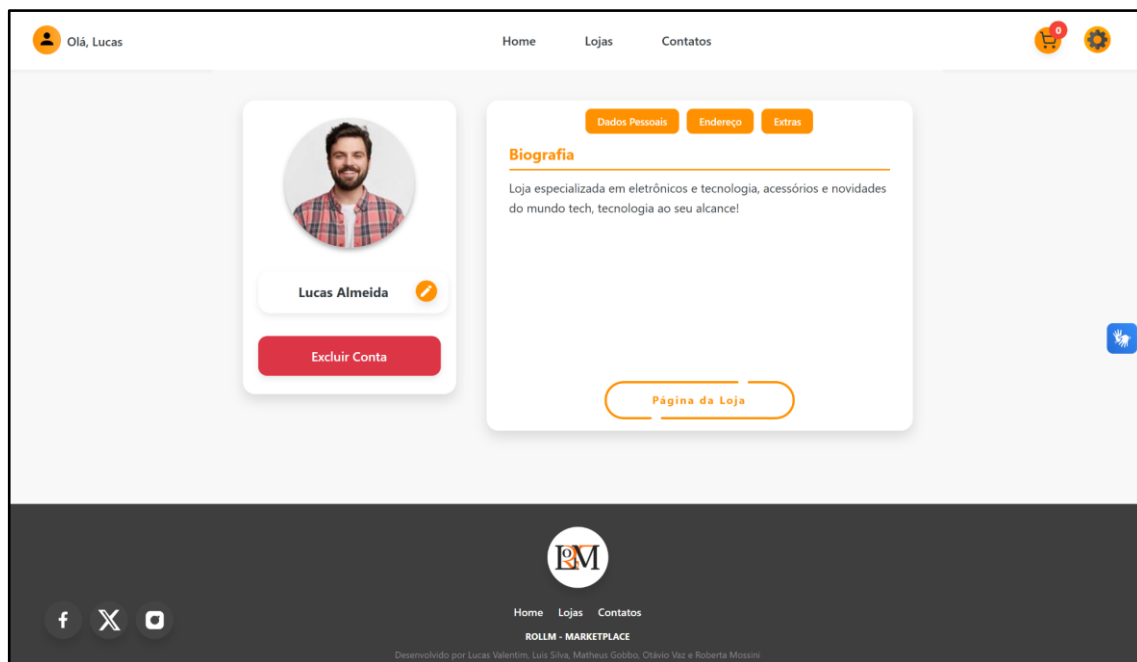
Olá, Lucas

Home Lojas Contatos

0

Lucas Almeida

Excluir Conta

Dados Pessoais Endereço Extras

Biografia

Loja especializada em eletrônicos e tecnologia, acessórios e novidades do mundo tech, tecnologia ao seu alcance!

Página da Loja

RoM

Home Lojas Contatos

ROLLM - MARKETPLACE

Desenvolvido por Lucas Valentim, Luis Silva, Matheus Gobbo, Otávio Vaz e Roberta Mossini